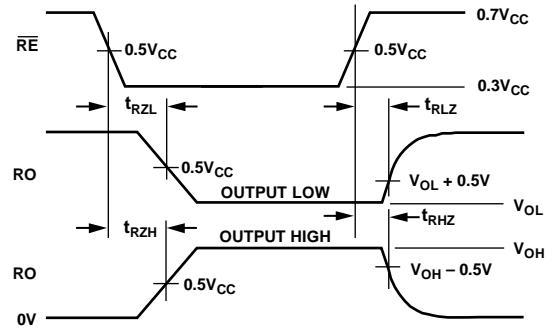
$\overline{RE}$

$0.5V_{CC}$

$0.5V_{CC}$

$0.7V_{CC}$

$0.3V_{CC}$

$t_{RZL}$

$t_{RLZ}$

RO

$0.5V_{CC}$

OUTPUT LOW

$V_{OL} + 0.5V$

$V_{OL}$

$t_{RZH}$

$t_{RHZ}$

OUTPUT HIGH

$V_{OH}$

RO

$0.5V_{CC}$

$V_{OH} – 0.5V$

0V